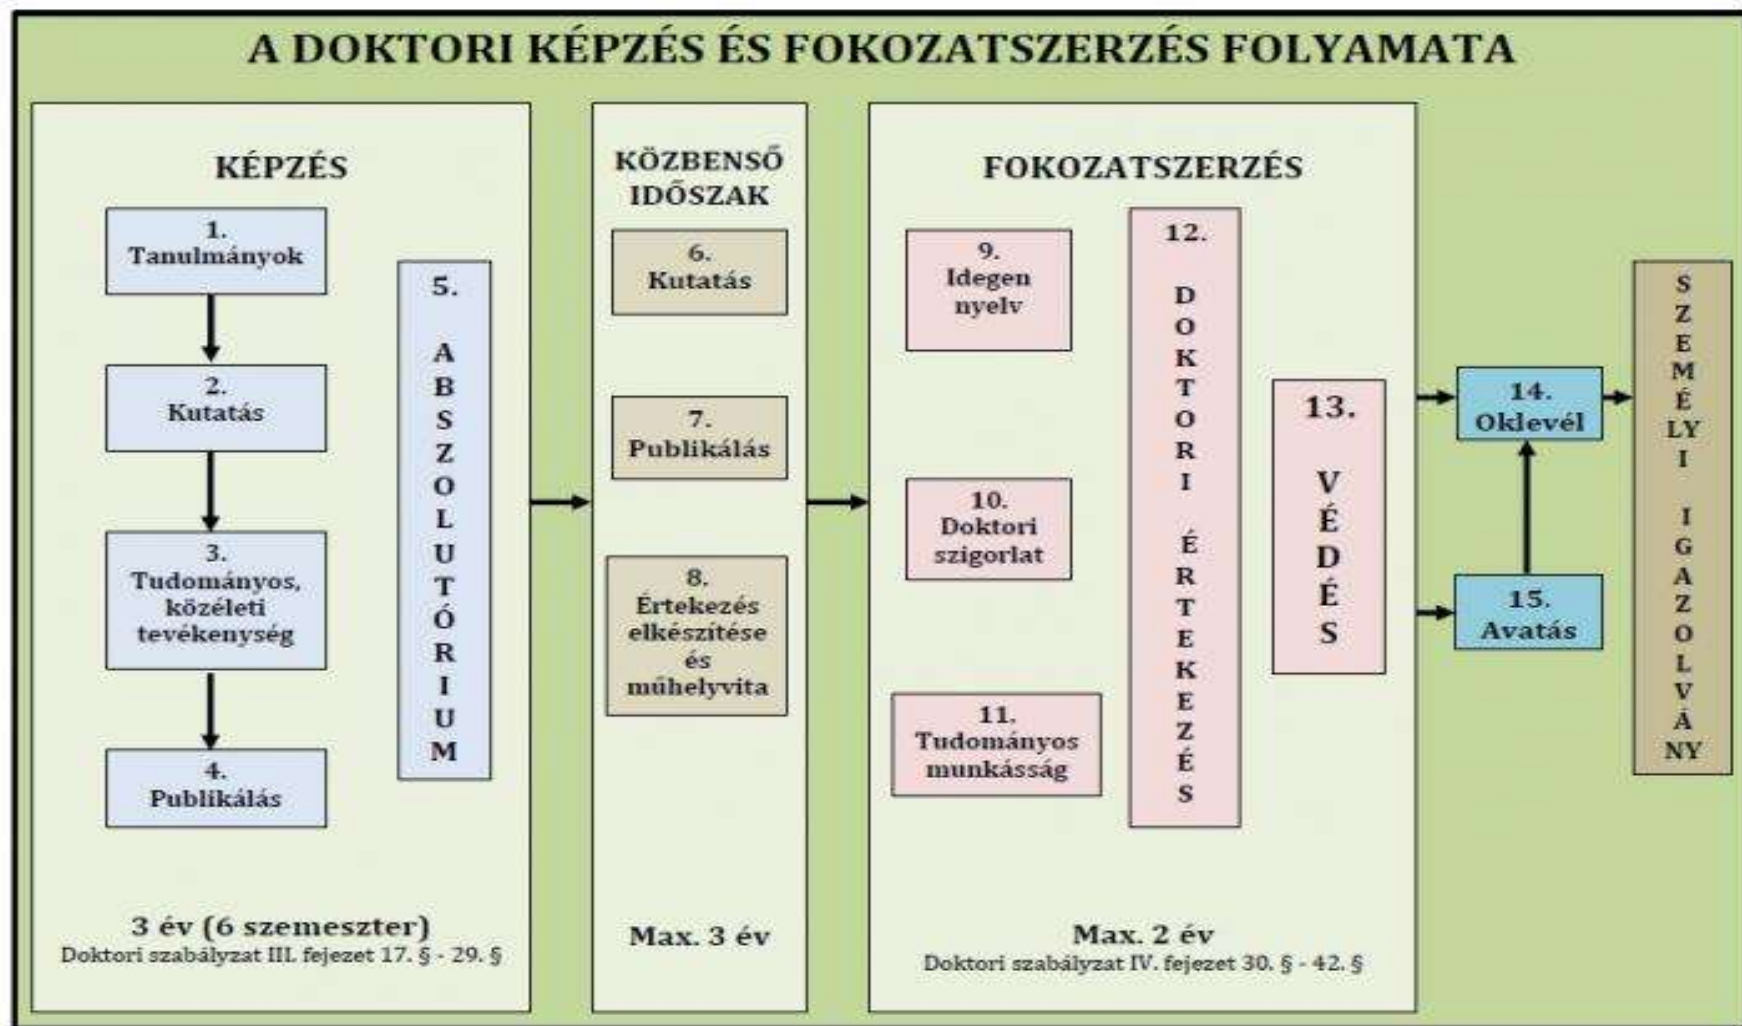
A DOKTORI KÉPZÉS ÉS FOKOZATSZERZÉS FOLYAMATA

KÉPZÉS

1. Tanulmányok

2. Kutatás

3. Tudományos, közéleti tevékenység

4. Publikálás

5. ABSZOLUTÓRIUM

3 év (6 szemeszter)
Doktori szabályzat III. fejezet 17. § - 29. §

KÖZBENSŐ IDŐSZAK

6. Kutatás

7. Publikálás

8. Értekezés elkészítése és műhelyvita

Max. 3 év

FOKOZATSZERZÉS

9. Idegen nyelv

10. Doktori szigorlat

11. Tudományos munkásság

12. DOKTORI ÉRTEKEZÉS

13. VÉDÉS

Max. 2 év
Doktori szabályzat IV. fejezet 30. § - 42. §

14. Oklevél

15. Avatás

SZEMÉLYI IGAZOLVÁNY